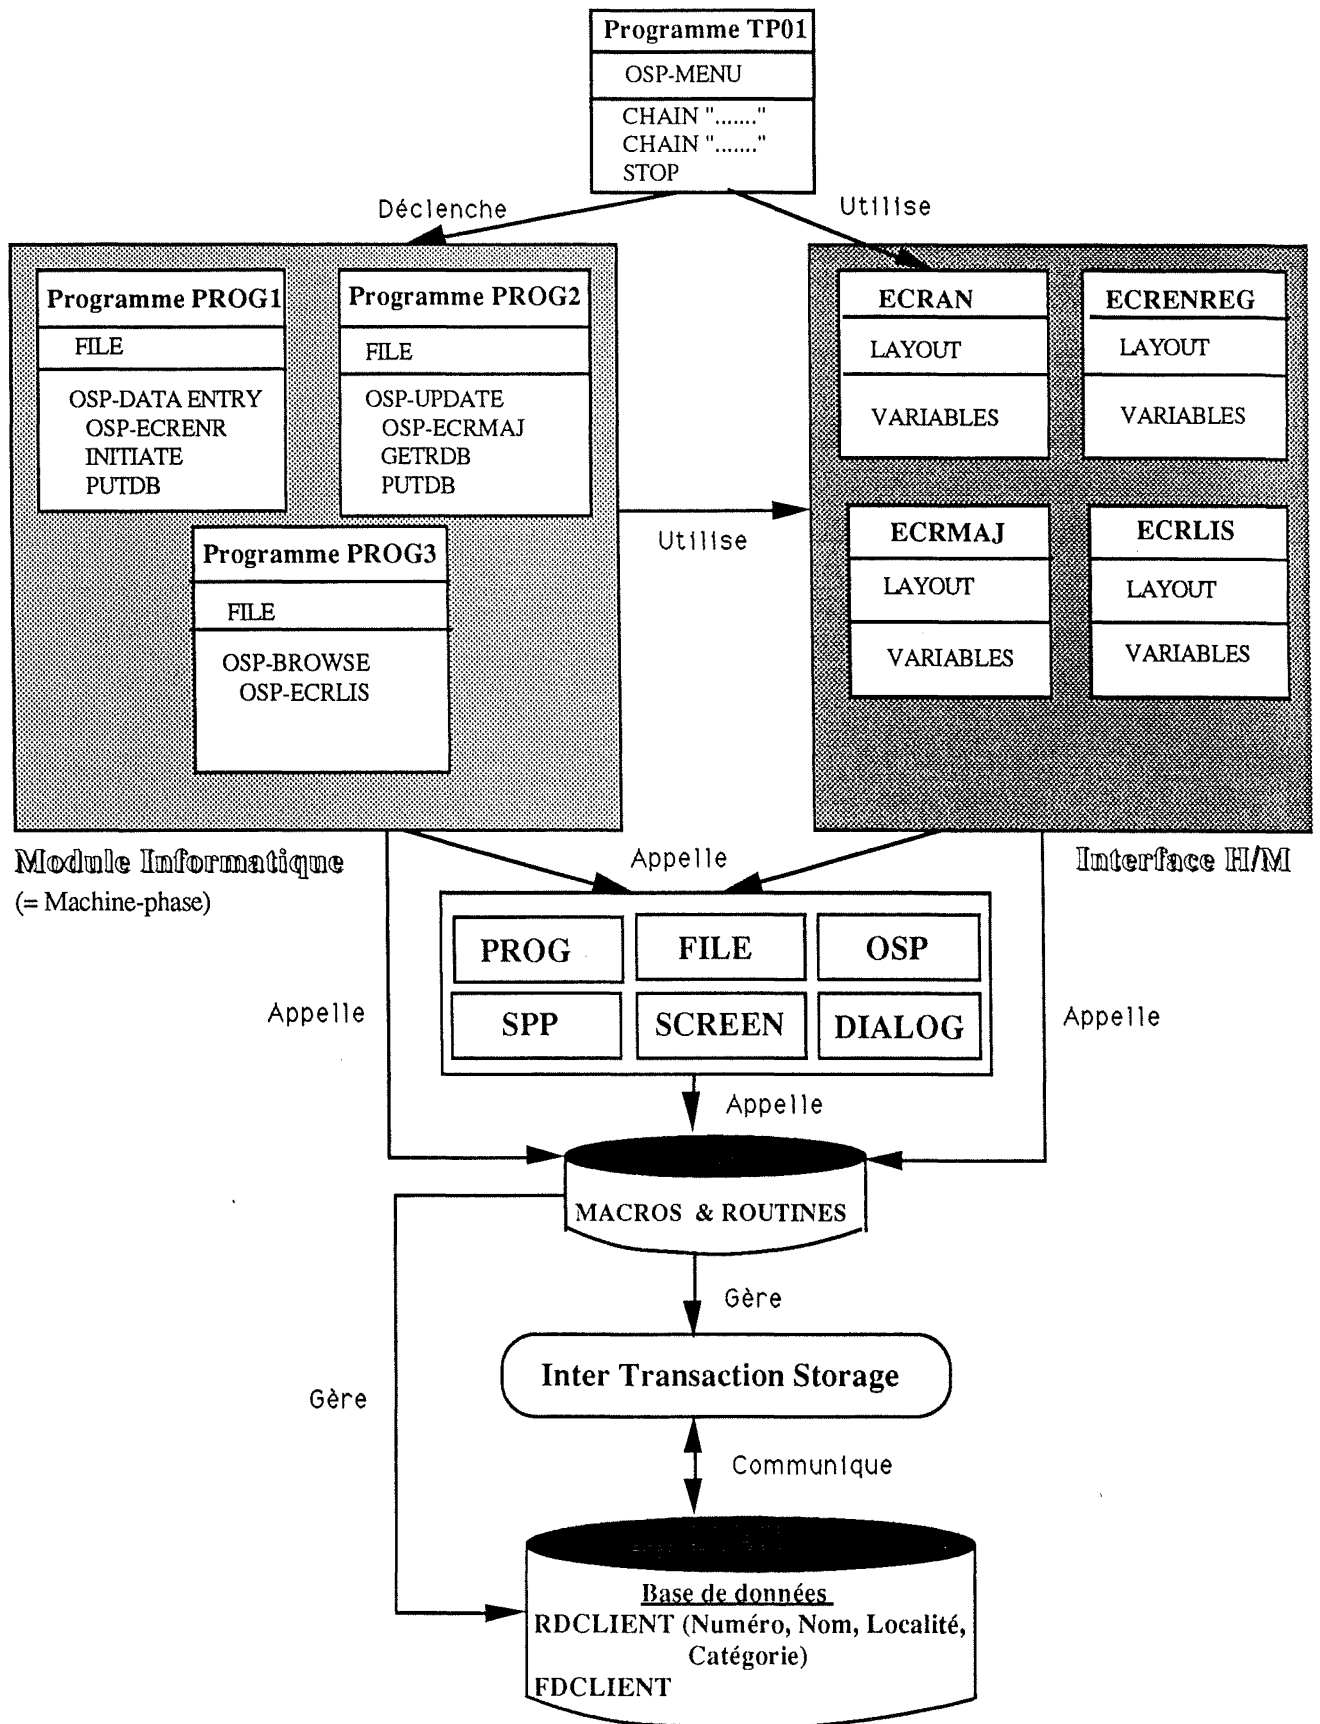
Programme TP01

OSP-MENU

CHAIN "......."
CHAIN "......."
STOP

Déclenche

Utilise

Programme PROG1

FILE

OSP-DATA ENTRY
OSP-ECRENR
INITIATE
PUTDB

Programme PROG2

FILE

OSP-UPDATE
OSP-ECRMAJ
GETRDB
PUTDB

Programme PROG3

FILE

OSP-BROWSE
OSP-ECRLIS

Utilise

ECRAN

LAYOUT

VARIABLES

ECRENREG

LAYOUT

VARIABLES

ECRMAJ

LAYOUT

VARIABLES

ECRLIS

LAYOUT

VARIABLES

Module Informatique
(= Machine-phase)

Appelle

Interface H/M

| PROG | FILE | OSP |
|---|---|---|
| SPP | SCREEN | DIALOG |

Appelle

Appelle

Appelle

MACROS & ROUTINES

Gère

Inter Transaction Storage

Gère

Communique

Base de données
RDCLIENT (Numéro, Nom, Localité, Catégorie)
FDCLIENT